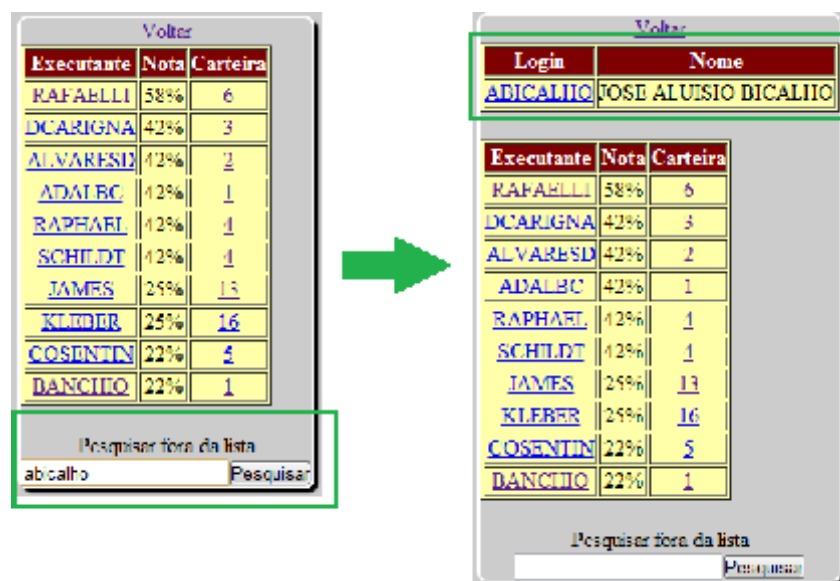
Voltar

| Executante | Nota | Carteira |
|---|---|---|
| RAFAELLI | 58% | 6 |
| DCARIGNA | 42% | 3 |
| ALVARESD | 42% | 2 |
| ADALBC | 42% | 1 |
| RAPHAEL | 42% | 4 |
| SCHILDT | 42% | 4 |
| JAMES | 25% | 13 |
| KLEBER | 25% | 16 |
| COSENTIN | 22% | 5 |
| BANCHIO | 22% | 1 |

Pesquisar fora da lista
abicalho
Pesquisar

Voltar

| Login | Nome |
|---|---|
| ABICALHO | JOSE ALUISIO BICALHO |

| Executante | Nota | Carteira |
|---|---|---|
| RAFAELLI | 58% | 6 |
| DCARIGNA | 42% | 3 |
| ALVARESD | 42% | 2 |
| ADALBC | 42% | 1 |
| RAPHAEL | 42% | 4 |
| SCHILDT | 42% | 4 |
| JAMES | 25% | 13 |
| KLEBER | 25% | 16 |
| COSENTIN | 22% | 5 |
| BANCHIO | 22% | 1 |

Pesquisar fora da lista
Pesquisar